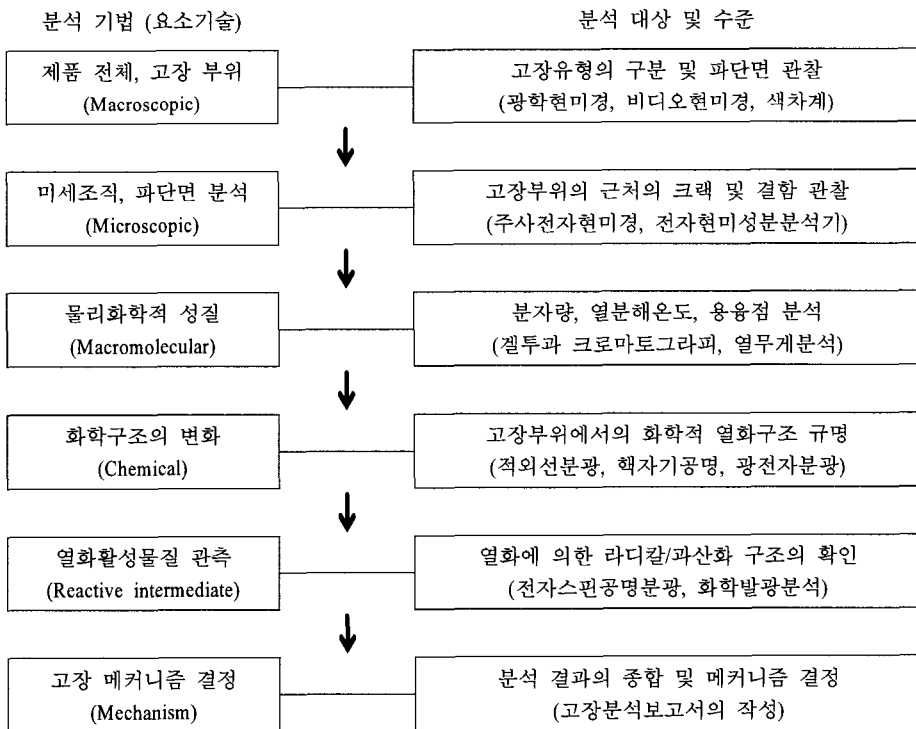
분석 기법 (요소기술)

분석 대상 및 수준

제품 전체, 고장 부위
(Macroscopic)

고장유형의 구분 및 파단면 관찰
(광학현미경, 비디오현미경, 색차계)

미세조직, 파단면 분석
(Microscopic)

고장부위의 근처의 크랙 및 결함 관찰
(주사전자현미경, 전자현미성분분석기)

물리화학적 성질
(Macromolecular)

분자량, 열분해온도, 용융점 분석
(겔투과 크로마토그라피, 열무게분석)

화학구조의 변화
(Chemical)

고장부위에서의 화학적 열화구조 규명
(적외선분광, 핵자기공명, 광전자분광)

열화활성물질 관측
(Reactive intermediate)

열화에 의한 라디칼/과산화 구조의 확인
(전자스핀공명분광, 화학발광분석)

고장 메커니즘 결정
(Mechanism)

분석 결과의 종합 및 메커니즘 결정
(고장분석보고서의 작성)